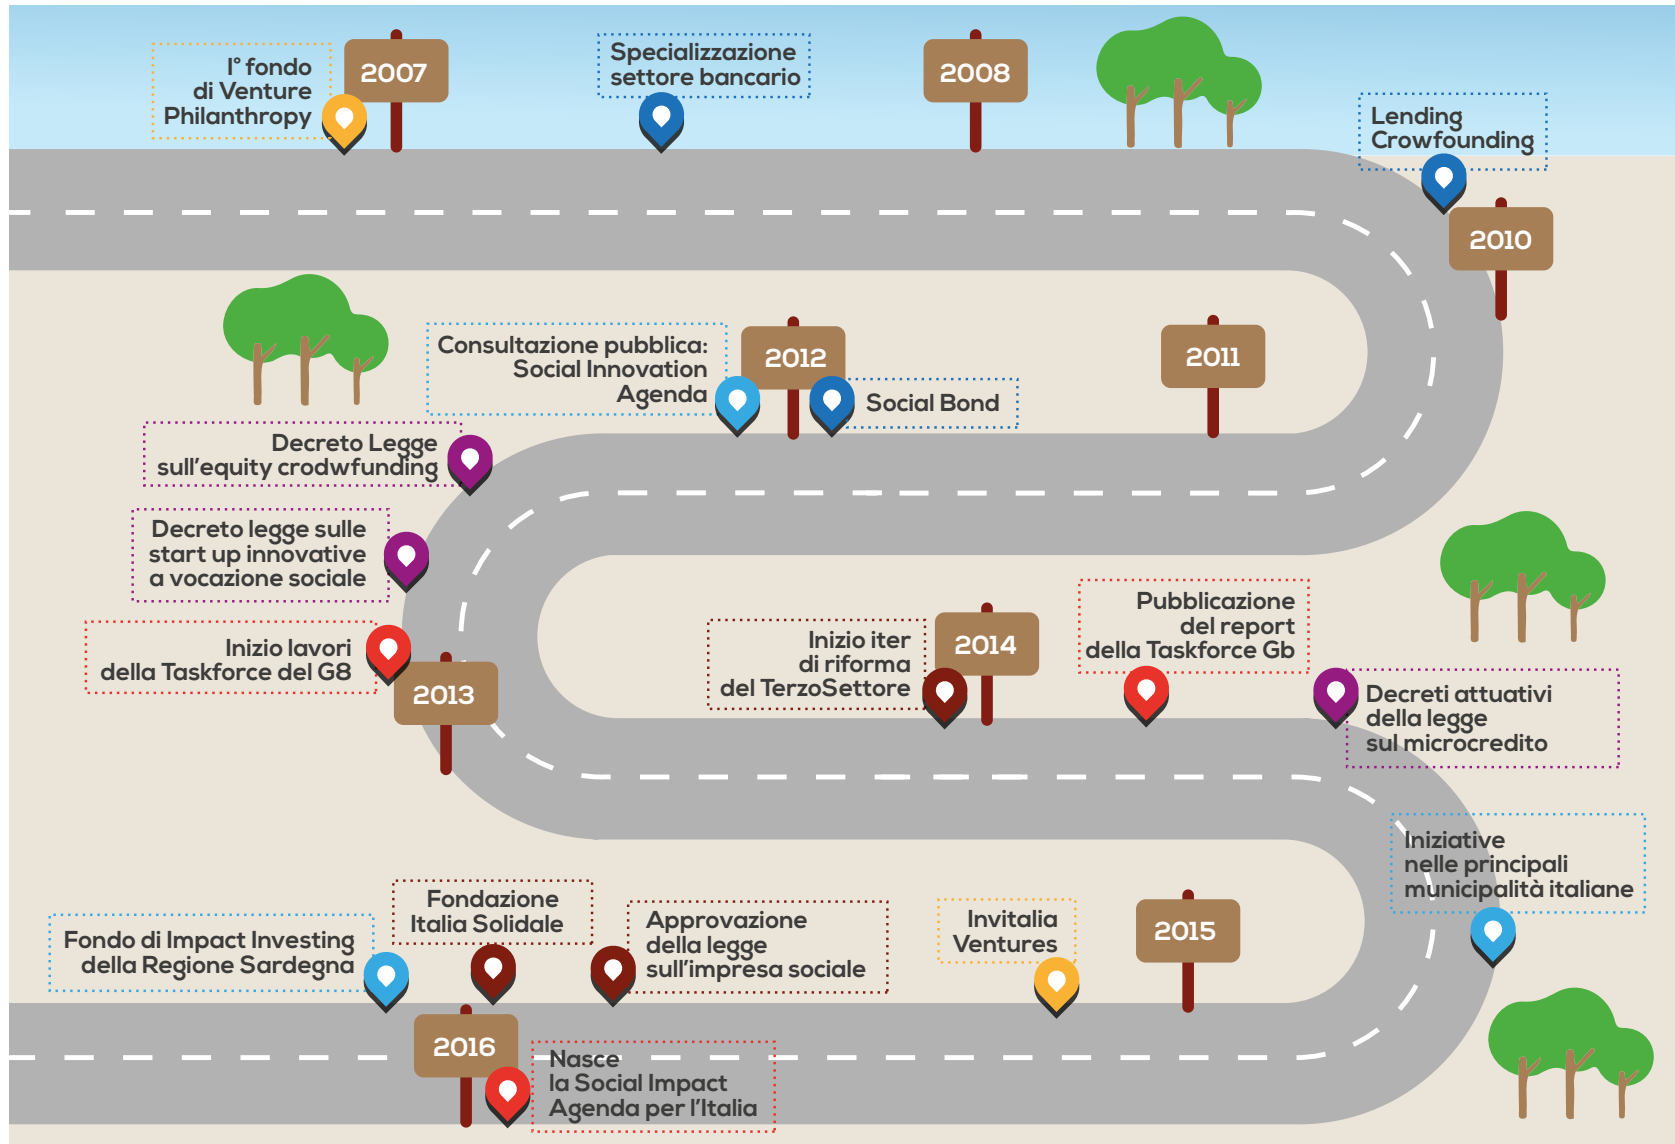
I° fondo di Venture Philanthropy

2007

Specializzazione settore bancario

2008

Lending Crowfounding

2010

Consultazione pubblica: Social Innovation Agenda

2012

Social Bond

2011

Decreto Legge sull'equity crowdfunding

Decreto legge sulle start up innovative a vocazione sociale

Inizio lavori della Taskforce del G8

2013

Inizio iter di riforma del TerzoSettore

2014

Pubblicazione del report della Taskforce Gb

Decreti attuativi della legge sul microcredito

Iniziative nelle principali municipalità italiane

Fondo di Impact Investing della Regione Sardegna

Fondazione Italia Solidale

Approvazione della legge sull'impresa sociale

Invitalia Ventures

2015

2016

Nasce la Social Impact Agenda per l'Italia